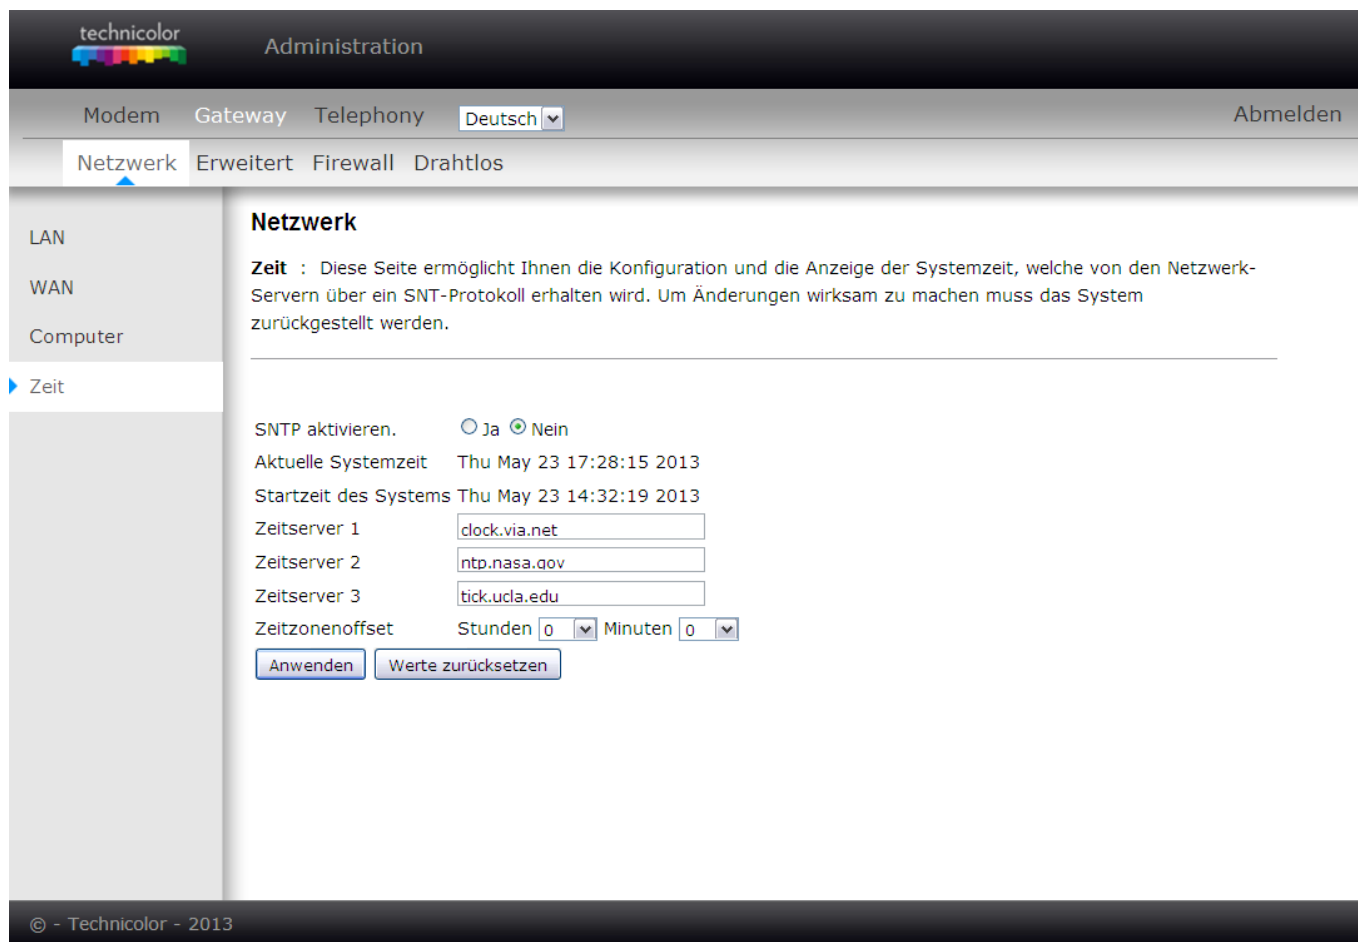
technicolor

Administration

Modem Gateway Telephony Deutsch Abmelden

Netzwerk Erweitert Firewall Drahtlos

LAN

WAN

Computer

Zeit

Netzwerk

**Zeit** : Diese Seite ermöglicht Ihnen die Konfiguration und die Anzeige der Systemzeit, welche von den Netzwerk-Servern über ein SNT-Protokoll erhalten wird. Um Änderungen wirksam zu machen muss das System zurückgestellt werden.

| | |
|---|---|
| SNTP aktivieren. | Ja Nein |
| Aktuelle Systemzeit | Thu May 23 17:28:15 2013 |
| Startzeit des Systems | Thu May 23 14:32:19 2013 |
| Zeitserver 1 | clock.via.net |
| Zeitserver 2 | ntp.nasa.gov |
| Zeitserver 3 | tick.ucla.edu |
| Zeitzonenoffset | Stunden 0 Minuten 0 |

Anwenden Werte zurücksetzen

© - Technicolor - 2013